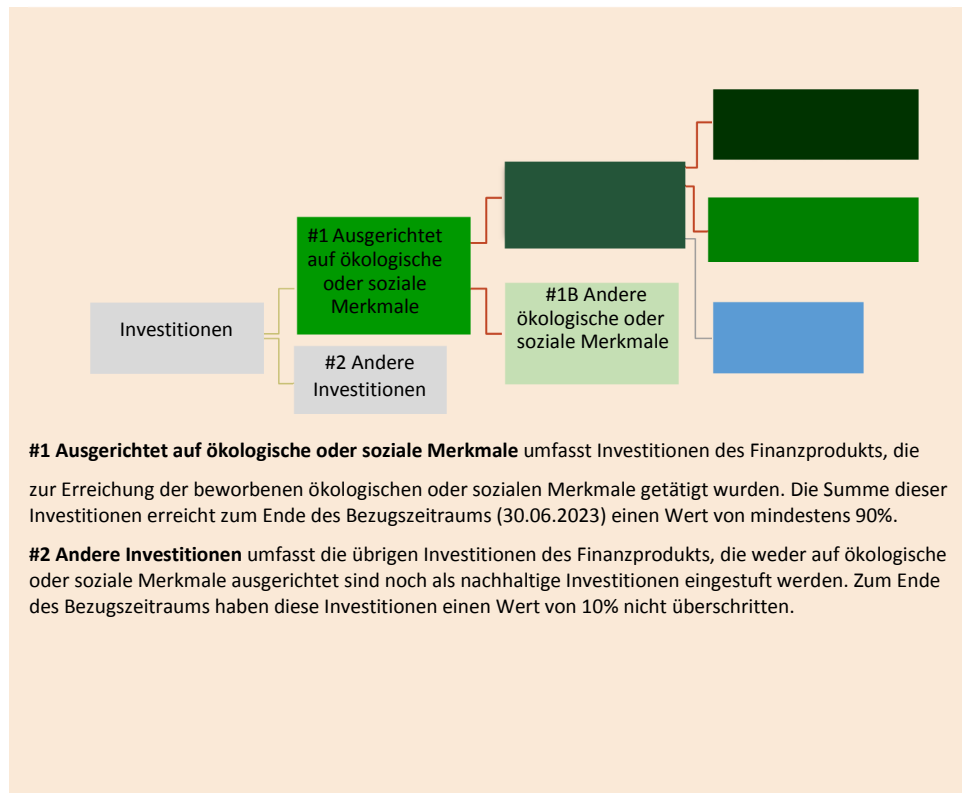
Investitionen

#1 Ausgerichtet auf ökologische oder soziale Merkmale

#2 Andere Investitionen

#1B Andere ökologische oder soziale Merkmale

**#1 Ausgerichtet auf ökologische oder soziale Merkmale** umfasst Investitionen des Finanzprodukts, die

zur Erreichung der beworbenen ökologischen oder sozialen Merkmale getätigt wurden. Die Summe dieser Investitionen erreicht zum Ende des Bezugszeitraums (30.06.2023) einen Wert von mindestens 90%.

**#2 Andere Investitionen** umfasst die übrigen Investitionen des Finanzprodukts, die weder auf ökologische oder soziale Merkmale ausgerichtet sind noch als nachhaltige Investitionen eingestuft werden. Zum Ende des Bezugszeitraums haben diese Investitionen einen Wert von 10% nicht überschritten.